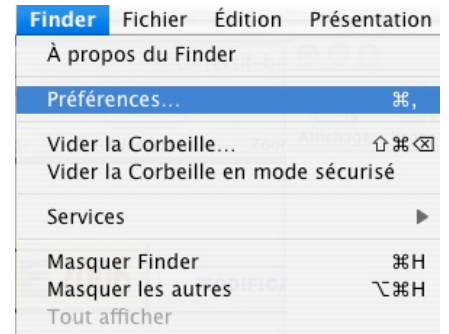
Finder Fichier Édition Présentation

À propos du Finder

Préférences… ⌘,

Vider la Corbeille… ⇧⌘⌫
Vider la Corbeille en mode sécurisé

Services ▶

Masquer Finder ⌘H
Masquer les autres ⌥⌘H
Tout afficher